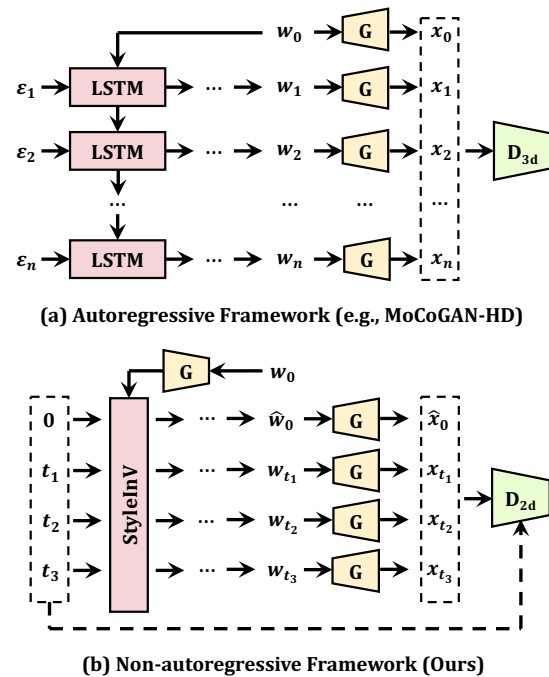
$w_0$ G $x_0$

$\varepsilon_1$ LSTM ··· $w_1$ G $x_1$

$\varepsilon_2$ LSTM ··· $w_2$ G $x_2$ $D_{3d}$

··· ··· ··· ···

$\varepsilon_n$ LSTM ··· $w_n$ G $x_n$

(a) Autoregressive Framework (e.g., MoCoGAN-HD)

G $w_0$

0 ··· $\hat{w}_0$ G $\hat{x}_0$

$t_1$ ··· $w_{t_1}$ G $x_{t_1}$

$t_2$ StyleInV ··· $w_{t_2}$ G $x_{t_2}$ $D_{2d}$

$t_3$ ··· $w_{t_3}$ G $x_{t_3}$

(b) Non-autoregressive Framework (Ours)